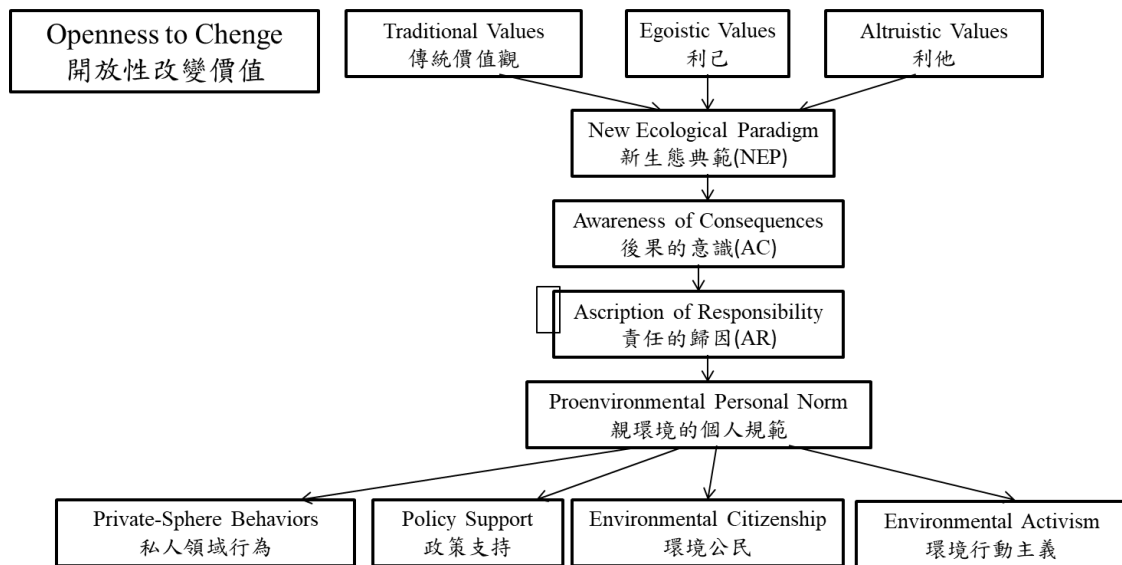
Openness to Chenge
開放性改變價值

Traditional Values
傳統價值觀

Egoistic Values
利己

Altruistic Values
利他

New Ecological Paradigm
新生態典範(NEP)

Awareness of Consequences
後果的意識(AC)

Ascription of Responsibility
責任的歸因(AR)

Proenvironmental Personal Norm
親環境的個人規範

Private-Sphere Behaviors
私人領域行為

Policy Support
政策支持

Environmental Citizenship
環境公民

Environmental Activism
環境行動主義